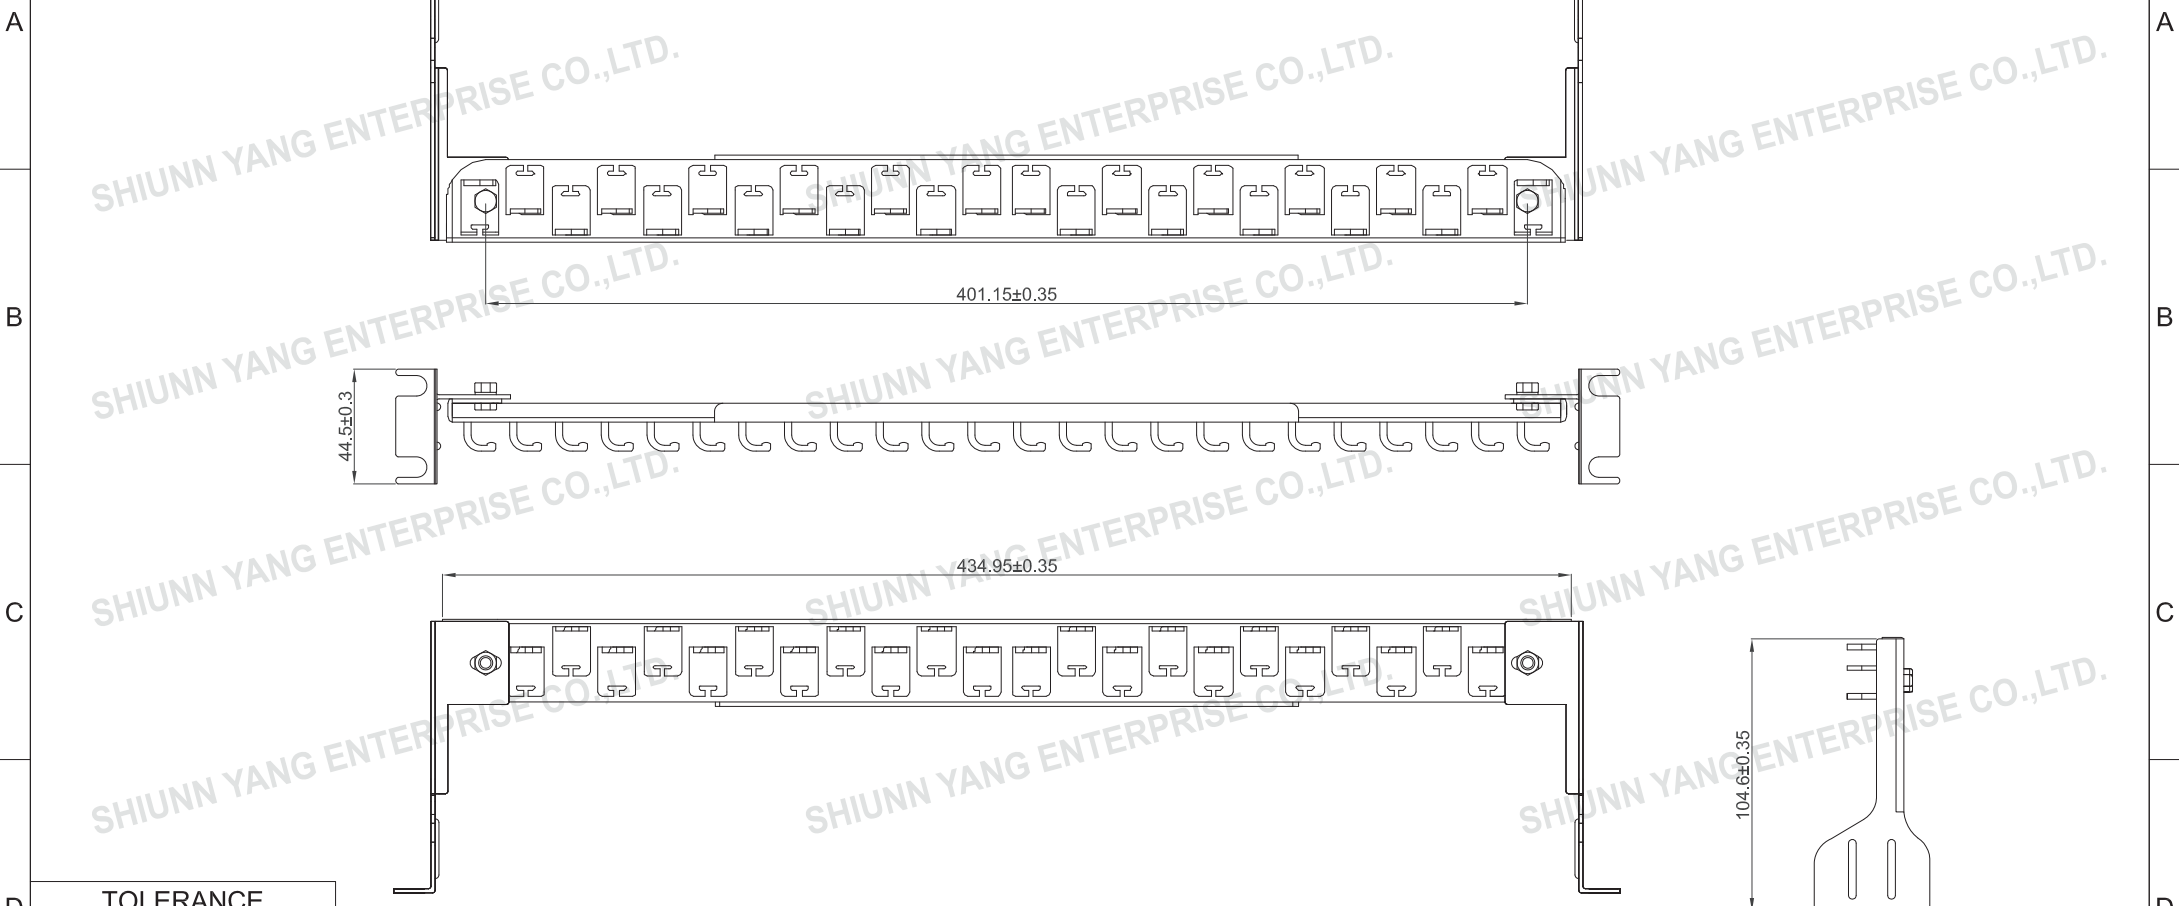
A
A
SHIUNN YANG ENTERPRISE CO.,LTD.
SHIUNN YANG ENTERPRISE CO.,LTD.
SHIUNN YANG ENTERPRISE CO.,LTD.
401.15±0.35
B
B
SHIUNN YANG ENTERPRISE CO.,LTD.
SHIUNN YANG ENTERPRISE CO.,LTD.
SHIUNN YANG ENTERPRISE CO.,LTD.
44.5±0.3
SHIUNN YANG ENTERPRISE CO.,LTD.
SHIUNN YANG ENTERPRISE CO.,LTD.
SHIUNN YANG ENTERPRISE CO.,LTD.
434.95±0.35
C
C
SHIUNN YANG ENTERPRISE CO.,LTD.
SHIUNN YANG ENTERPRISE CO.,LTD.
SHIUNN YANG ENTERPRISE CO.,LTD.
104.6±0.35
TOLERANCE
D
D